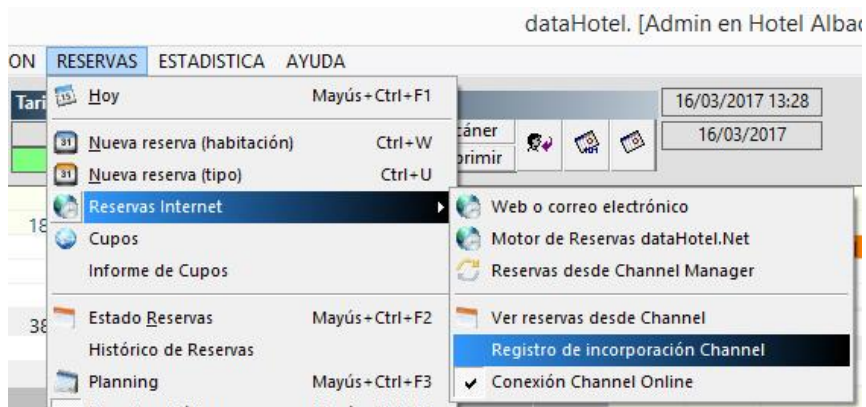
dataHotel. [Admin en Hotel Albac

ON RESERVAS ESTADISTICA AYUDA

Tari

18

38

Hoy Mayús+Ctrl+F1
Nueva reserva (habitación) Ctrl+W
Nueva reserva (tipo) Ctrl+U
Reservas Internet
Cupos
Informe de Cupos
Estado Reservas Mayús+Ctrl+F2
Histórico de Reservas
Planning Mayús+Ctrl+F3

cáner
primir

16/03/2017 13:28
16/03/2017

Web o correo electrónico
Motor de Reservas dataHotel.Net
Reservas desde Channel Manager
Ver reservas desde Channel
Registro de incorporación Channel
Conexión Channel Online